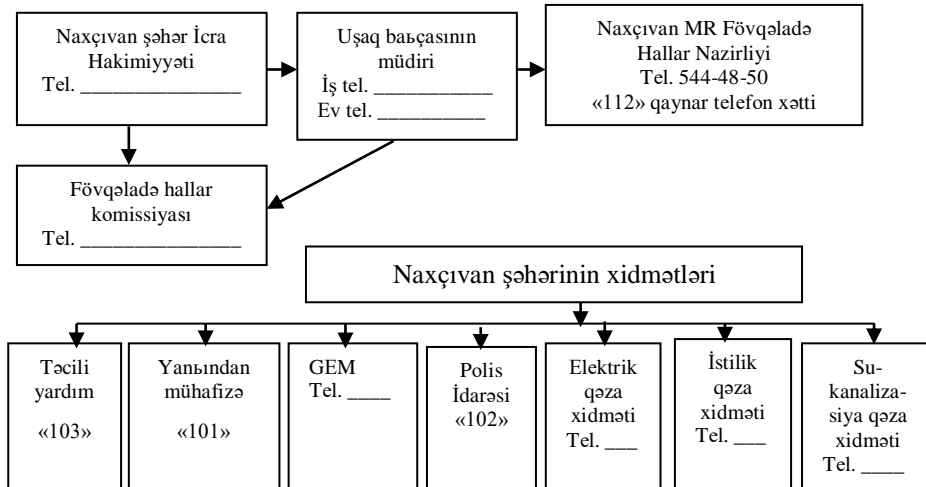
Naxçıvan şəhər İcra Hakimiyyəti
Tel. _______________

Uşaq babçasının müdiri
İş tel. ___________
Ev tel. __________

Naxçıvan MR Fövqəladə Hallar Nazirliyi
Tel. 544-48-50
«112» qaynar telefon xətti

Fövqəladə hallar komissiyası
Tel. _____________

Naxçıvan şəhərinin xidmətləri

Təcili yardım
«103»

Yanğından mühafizə
«101»

GEM
Tel. ____

Polis İdarəsi
«102»

Elektrik qəza xidməti
Tel. ___

İstilik qəza xidməti
Tel. ___

Su-kanalizasiya qəza xidməti
Tel. ____